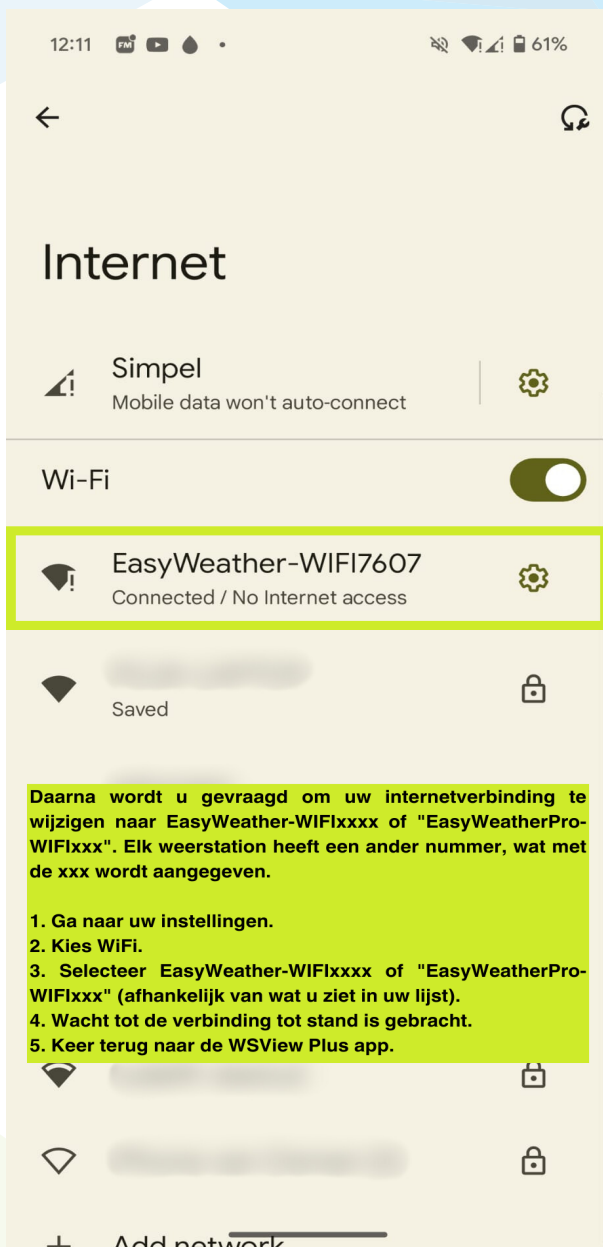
12:11 FM 61%

Internet

Simpel
Mobile data won't auto-connect

Wi-Fi

EasyWeather-WIFI7607
Connected / No Internet access

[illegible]
Saved

Daarna wordt u gevraagd om uw internetverbinding te wijzigen naar EasyWeather-WIFIxxxx of "EasyWeatherPro-WIFIxxx". Elk weerstation heeft een ander nummer, wat met de xxx wordt aangegeven.

1. Ga naar uw instellingen.
2. Kies WiFi.
3. Selecteer EasyWeather-WIFIxxxx of "EasyWeatherPro-WIFIxxx" (afhankelijk van wat u ziet in uw lijst).
4. Wacht tot de verbinding tot stand is gebracht.
5. Keer terug naar de WSView Plus app.

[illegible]

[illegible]

+ Add network